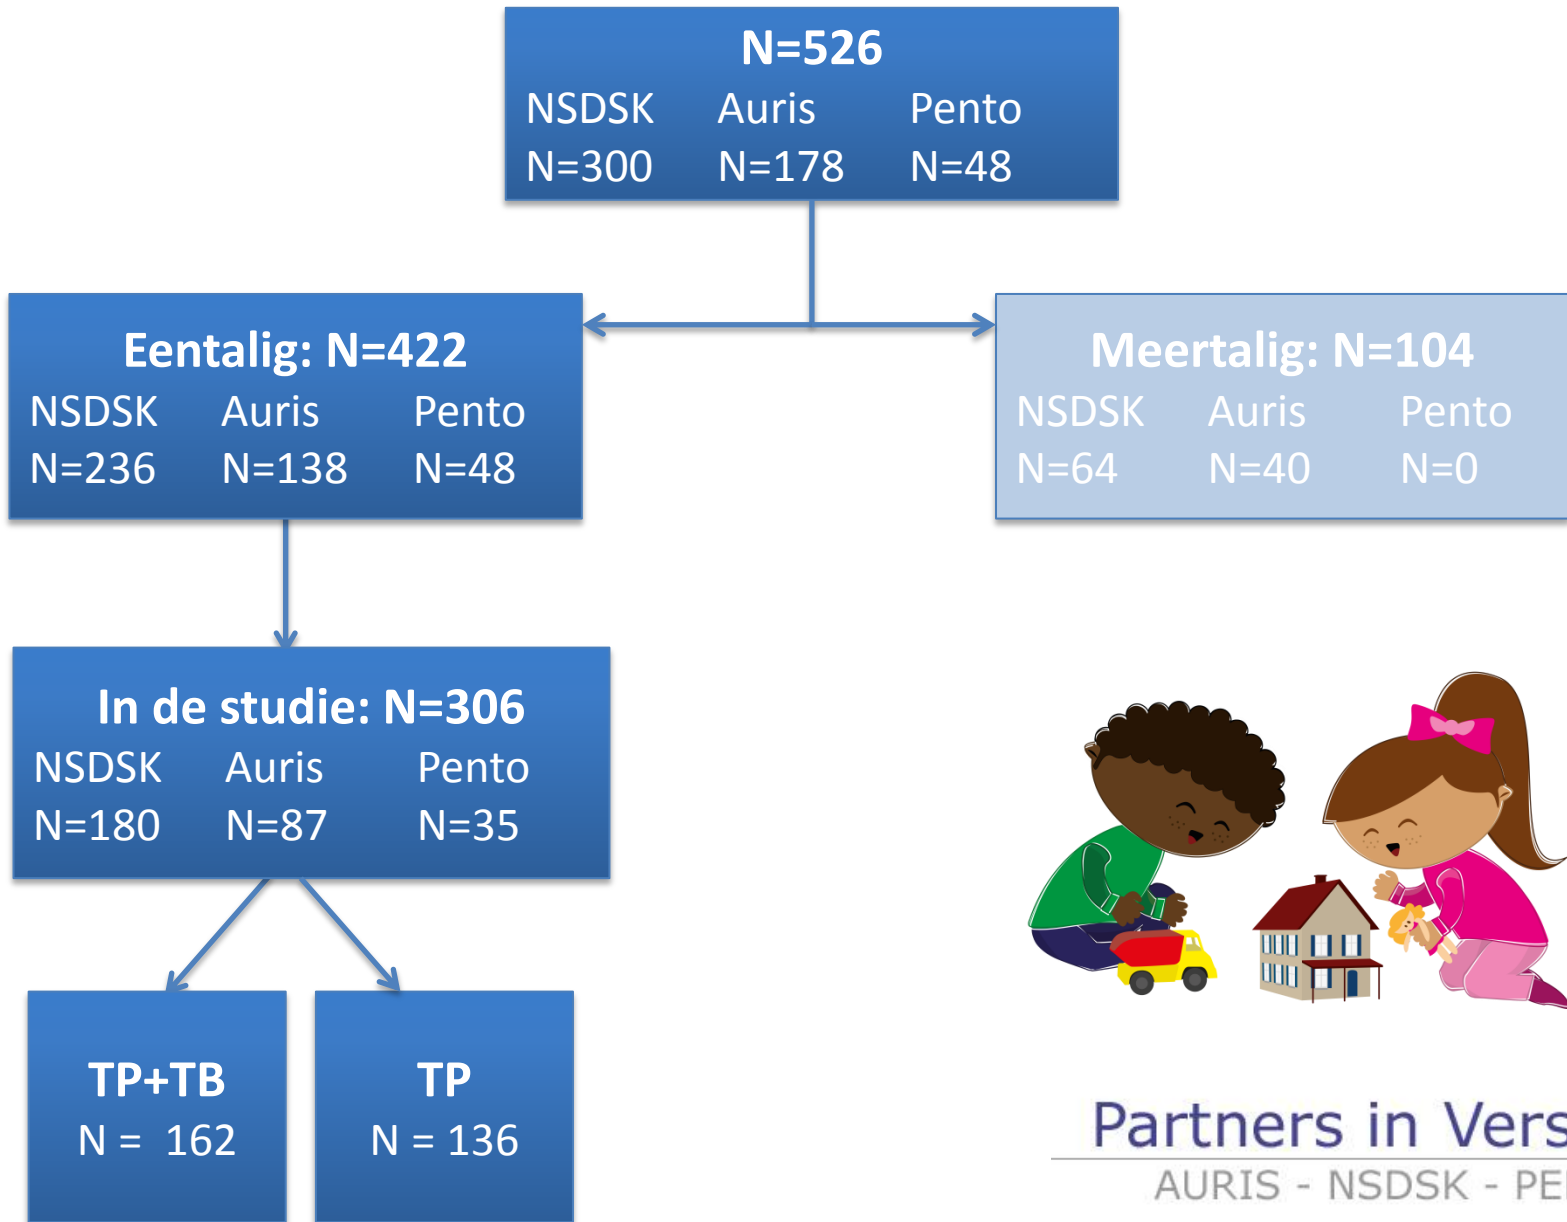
N=526
NSDSK N=300
Auris N=178
Pento N=48

Eentalig: N=422
NSDSK N=236
Auris N=138
Pento N=48

Meertalig: N=104
NSDSK N=64
Auris N=40
Pento N=0

In de studie: N=306
NSDSK N=180
Auris N=87
Pento N=35

TP+TB
N = 162

TP
N = 136

Partners in Vers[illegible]
AURIS - NSDSK - PE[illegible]